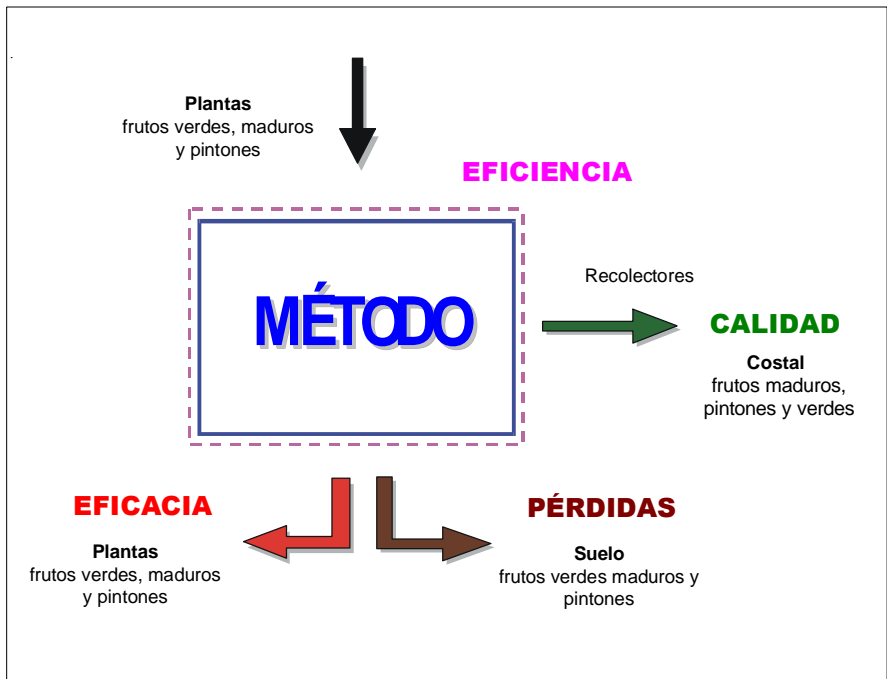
Plantas
frutos verdes, maduros y pintones

EFICIENCIA

MÉTODO

Recolectores

CALIDAD

Costal
frutos maduros, pintones y verdes

EFICACIA

Plantas
frutos verdes, maduros y pintones

PÉRDIDAS

Suelo
frutos verdes maduros y pintones